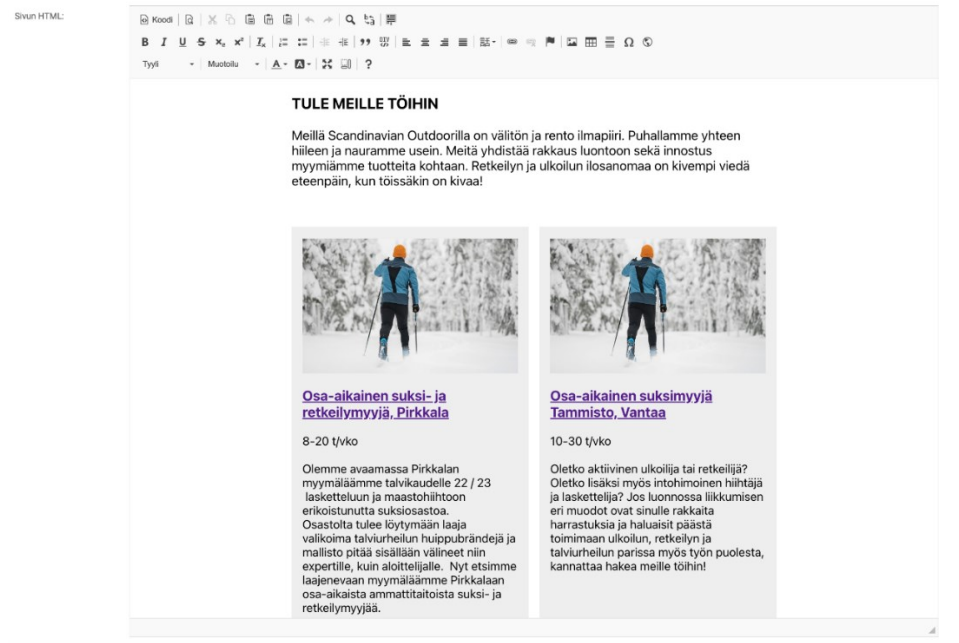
Sivun HTML:

Koodi

Tyyli Muotoilu ?

TULE MEILLE TÖIHIN

Meillä Scandinavian Outdoorilla on välitön ja rento ilmapiiri. Puhallamme yhteen hiileen ja nauramme usein. Meitä yhdistää rakkaus luontoon sekä innostus myymiämme tuotteita kohtaan. Retkeilyn ja ulkoilun ilosanomaa on kivempi viedä eteenpäin, kun töissäkin on kivaa!

Osa-aikainen suksi- ja retkeilymyyjä, Pirkkala

8-20 t/vko

Olemme avaamassa Pirkkalan myymäläämme talvikaudelle 22 / 23 laskettelun ja maastohiihtoon erikoistunutta suksiosastoa. Osastolta tulee löytymään laaja valikoima talviurheilun huippubrändejä ja mallisto pitää sisällään välineet niin expertille, kuin aloittelijalle. Nyt etsimme laajenevaan myymäläämme Pirkkalaan osa-aikaista ammattitaitoista suksi- ja retkeilymyyjää.

Osa-aikainen suksimyyjä Tammisto, Vantaa

10-30 t/vko

Oletko aktiivinen ulkoilija tai retkeilijä? Oletko lisäksi myös intohimoinen hiihtäjä ja laskettelija? Jos luonnossa liikkumisen eri muodot ovat sinulle rakkaita harrastuksia ja haluaisit päästä toimimaan ulkoilun, retkeilyn ja talviurheilun parissa myös työn puolesta, kannattaa hakea meille töihin!